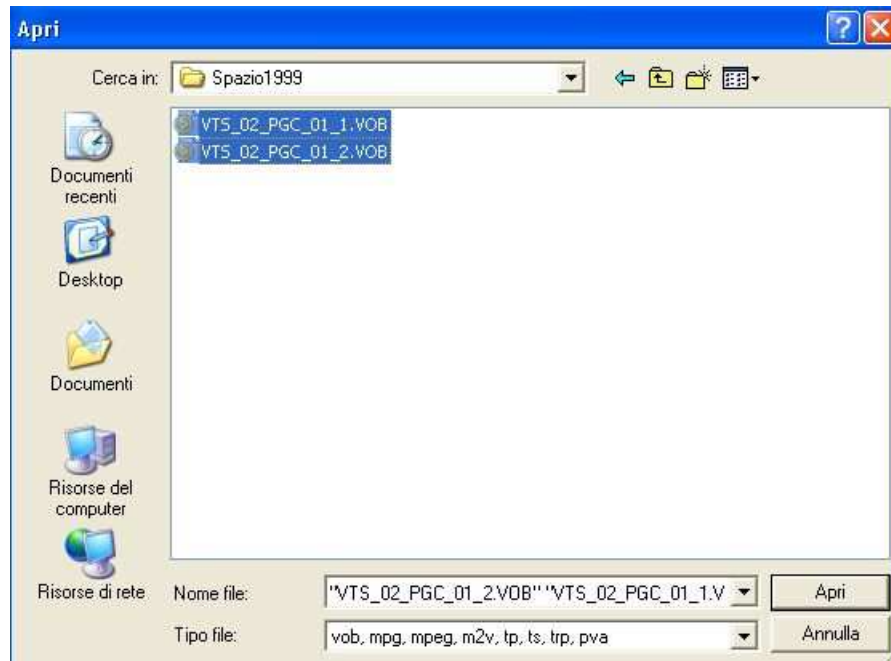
Apri

Cerca in: Spazio1999

VTS_02_PGC_01_1.VOB
VTS_02_PGC_01_2.VOB

Documenti recenti

Desktop

Documenti

Risorse del computer

Risorse di rete

Nome file: "VTS_02_PGC_01_2.VOB" "VTS_02_PGC_01_1.V

Apri

Tipo file: vob, mpg, mpeg, m2v, tp, ts, trp, pva

Annulla